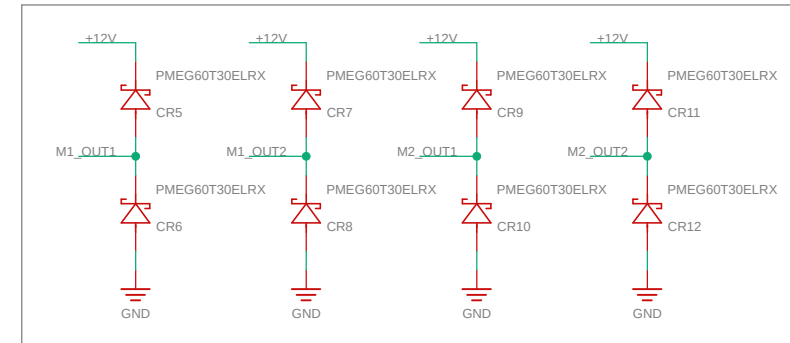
+12V
PMEG60T30ELRX
CR5
M1_OUT1
PMEG60T30ELRX
CR6
GND

+12V
PMEG60T30ELRX
CR7
M1_OUT2
PMEG60T30ELRX
CR8
GND

+12V
PMEG60T30ELRX
CR9
M2_OUT1
PMEG60T30ELRX
CR10
GND

+12V
PMEG60T30ELRX
CR11
M2_OUT2
PMEG60T30ELRX
CR12
GND